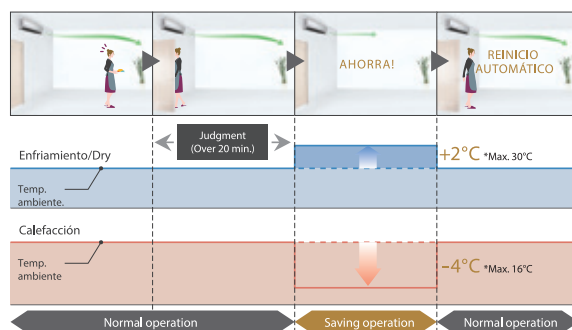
AHORRA!

REINICIO AUTOMÁTICO

Judgment (Over 20 min.)

Enfriamiento/Dry

+2°C *Max. 30°C

Temp. ambiente.

Calefacción

Temp. ambiente

-4°C *Max. 16°C

Normal operation

Saving operation

Normal operation